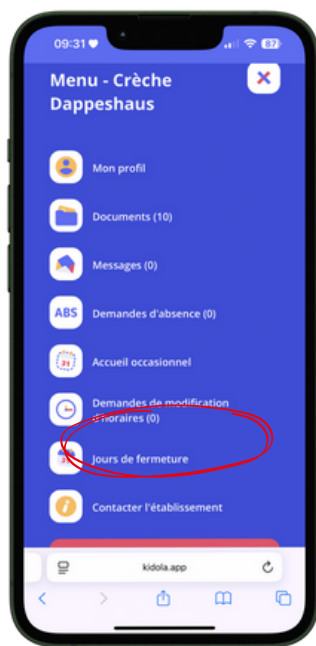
09:31 87

Menu - Crèche Dappeshaus

Mon profil

Documents (10)

Messages (0)

ABS Demandes d'absence (0)

21 Accueil occasionnel

Demandes de modification d'horaires (0)

Jours de fermeture

Contacter l'établissement

kidola.app